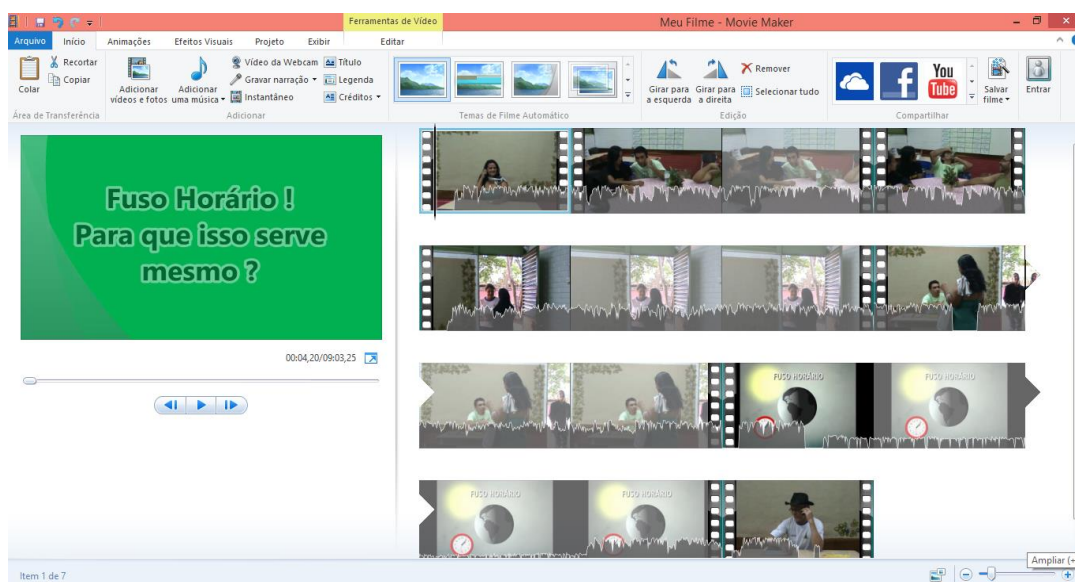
Ferramentas de Vídeo

Meu Filme - Movie Maker

Arquivo
Início
Animações
Efeitos Visuais
Projeto
Exibir
Editar

Colar
Recortar
Copiar
Área de Transferência

Adicionar vídeos e fotos
Adicionar uma música
Vídeo da Webcam
Gravar narração
Instantâneo
Título
Legenda
Créditos
Adicionar

Temas de Filme Automático

Girar para a esquerda
Girar para a direita
Remover
Selecionar tudo
Edição

You Tube
Compartilhar

Salvar filme
Entrar

Fuso Horário !
Para que isso serve mesmo ?

00:04,20/09:03,25

FUSO HORÁRIO
FUSO HORÁRIO
FUSO HORÁRIO
FUSO HORÁRIO

Item 1 de 7

Ampliar (+